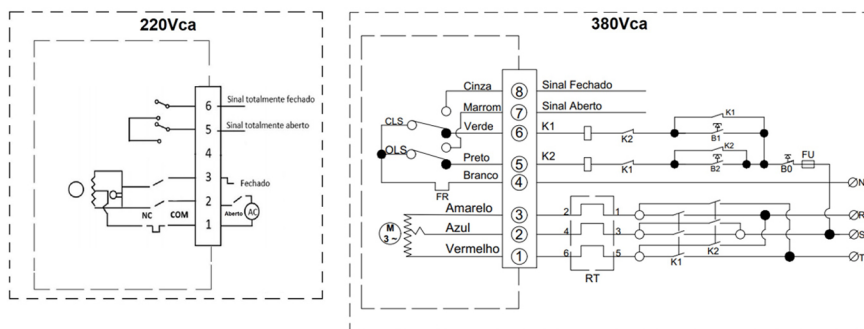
220Vca

6 Sinal totalmente fechado
5 Sinal totalmente aberto
4
3 Fechado
2
1
NC COM Aberto AC

380Vca

Cinza ⑧ Sinal Fechado
Marrom ⑦ Sinal Aberto
CLS Verde ⑥ K1
OLS Preto ⑤ K2
Branco ④
FR
K2 K1 B1 K1 K2 B2 B0 FU
K1
N
Amarelo ③
Azul ②
Vermelho ①
M 3~
2 1
4 3
6 5
RT
K1 K2
R
S
T